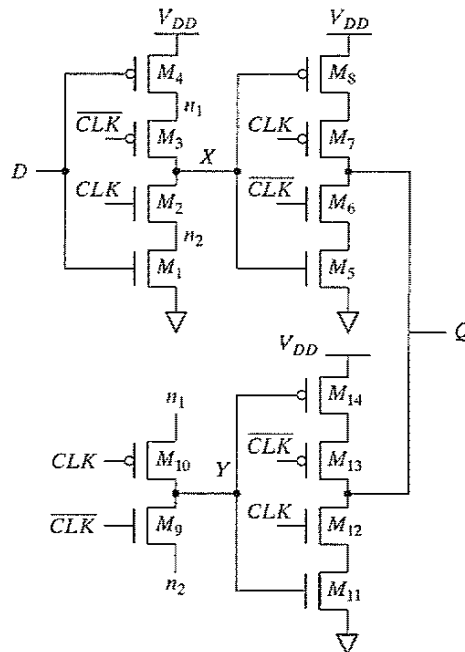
$V_{DD}$
$M_4$
$n_1$
$\overline{CLK}$
$M_3$
$D$
$X$
$CLK$
$M_2$
$n_2$
$M_1$
$V_{DD}$
$M_8$
$CLK$
$M_7$
$\overline{CLK}$
$M_6$
$M_5$
$Q$
$V_{DD}$
$n_1$
$M_{14}$
$\overline{CLK}$
$M_{13}$
$CLK$
$M_{10}$
$Y$
$\overline{CLK}$
$M_9$
$CLK$
$M_{12}$
$n_2$
$M_{11}$